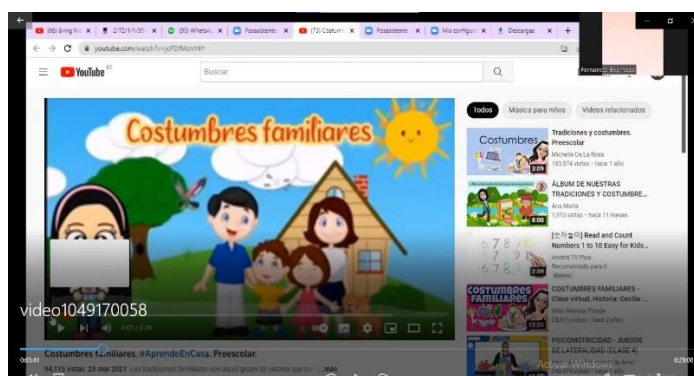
(68) Bring Me ×
2/72/1/1/35 ×
(80) WhatsAp ×
Posasistente ×
(73) Costumb ×
Posasistente ×
Mis configur ×
Descargas ×
+

youtube.com/watch?v=jcPDfMcnY4Y

Fernando Espinoza

YouTube

Buscar

Todos
Música para niños
Videos relacionados

Costumbres familiares

Costumbres
3:09
Tradiciones y costumbres. Preescolar
Michelle De La Rosa
183,574 vistas · hace 1 año

8:00
ÁLBUM DE NUESTRAS TRADICIONES Y COSTUMBRE...
Ana Maria
1,015 vistas · hace 11 meses

2:59
Read and Count Numbers 1 to 10 Easy for Kids...
Ardeo TV Plus
Recomendado para ti
Nuevo

COSTUMBRES FAMILIARES
12:31
COSTUMBRES FAMILIARES - Clase virtual, Historia: Cecilia ...
Miss Marissa Pineda
24,515 vistas · hace 2 años

PSICOMOTRICIDAD - JUEGOS DE LATERALIDAD (CLASE 4)

video1049170058

0:02 / 2:29

Costumbres familiares. #AprendeEnCasa. Preescolar.
94,115 vistas 25 mar 2021 Las tradiciones familiares son aquel grupo de valores que po ... Más

Activar Windows

0:03:41
0:28:08